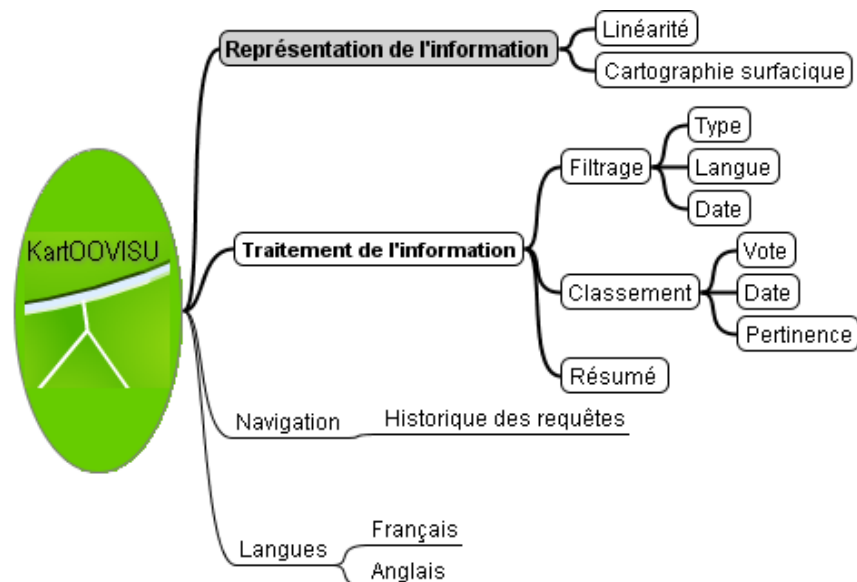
KartOOVISU

Représentation de l'information

Linéarité

Cartographie surfacique

Traitement de l'information

Filtrage

Type

Langue

Date

Classement

Vote

Date

Pertinence

Résumé

Navigation

Historique des requêtes

Langues

Français

Anglais